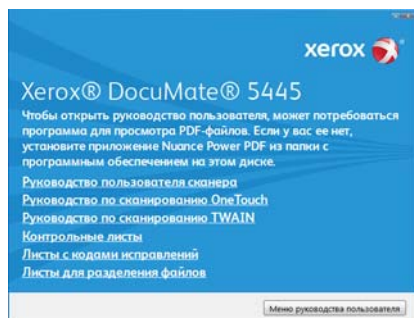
xerox

Xerox® DocuMate® 5445

Чтобы открыть руководство пользователя, может потребоваться программа для просмотра PDF-файлов. Если у вас ее нет, установите приложение Nuance Power PDF из папки с программным обеспечением на этом диске.

Руководство пользователя сканера
Руководство по сканированию OneTouch
Руководство по сканированию TWAIN
Контрольные листы
Листы с кодами исправлений
Листы для разделения файлов

Меню руководства пользователя